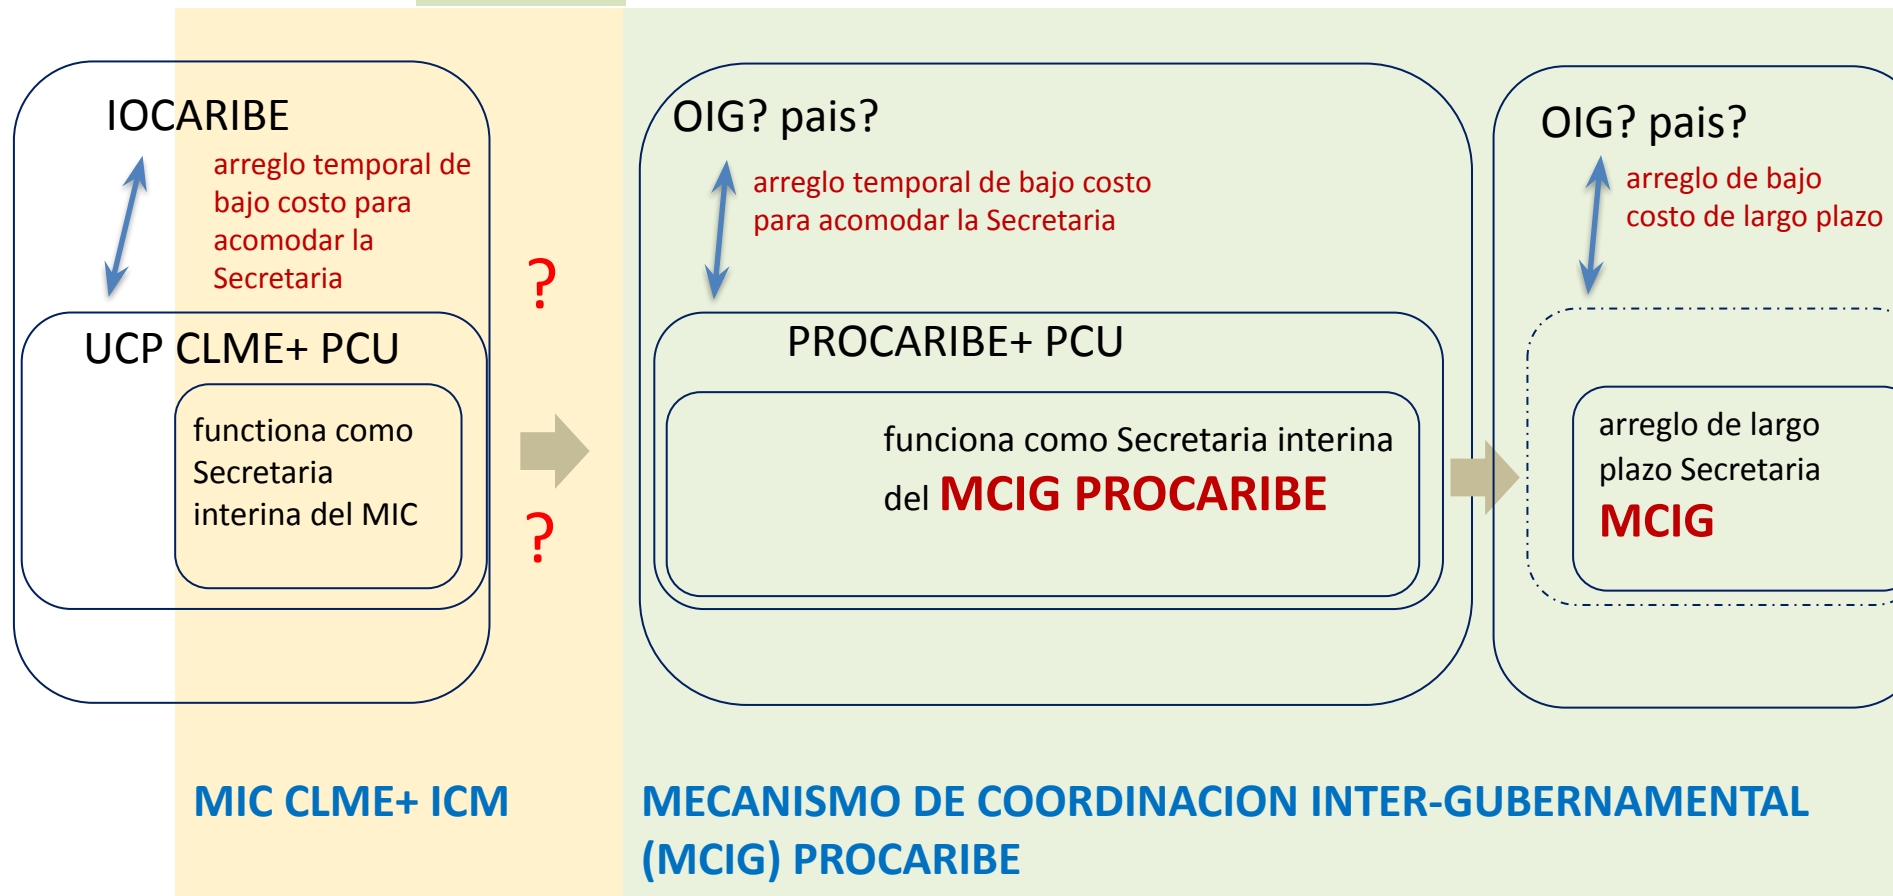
IOCARIBE

arreglo temporal de bajo costo para acomodar la Secretaria

UCP CLME+ PCU

functiona como Secretaria interina del MIC

?

?

OIG? pais?

arreglo temporal de bajo costo para acomodar la Secretaria

PROCARIBE+ PCU

funciona como Secretaria interina del MCIG PROCARIBE

OIG? pais?

arreglo de bajo costo de largo plazo

arreglo de largo plazo Secretaria MCIG

MIC CLME+ ICM

MECANISMO DE COORDINACION INTER-GUBERNAMENTAL (MCIG) PROCARIBE